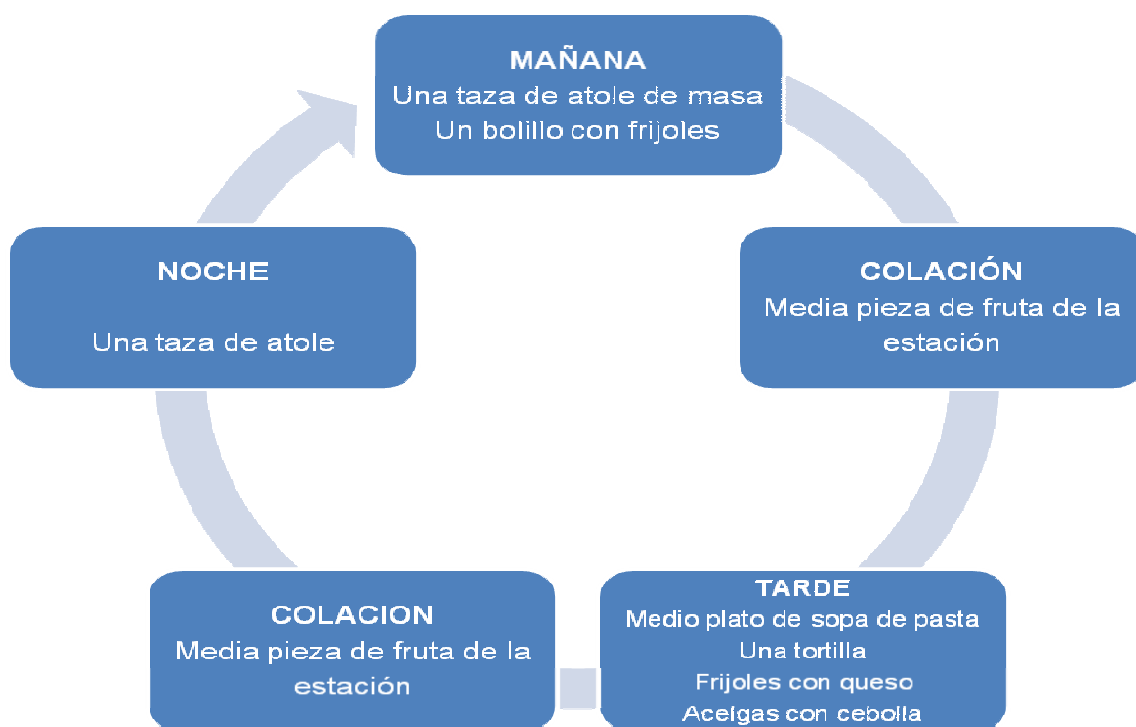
MAÑANA
Una taza de atole de masa
Un bolillo con frijoles

COLACIÓN
Media pieza de fruta de la estación

TARDE
Medio plato de sopa de pasta
Una tortilla
Frijoles con queso
Acelgas con cebolla

COLACION
Media pieza de fruta de la estación

NOCHE

Una taza de atole